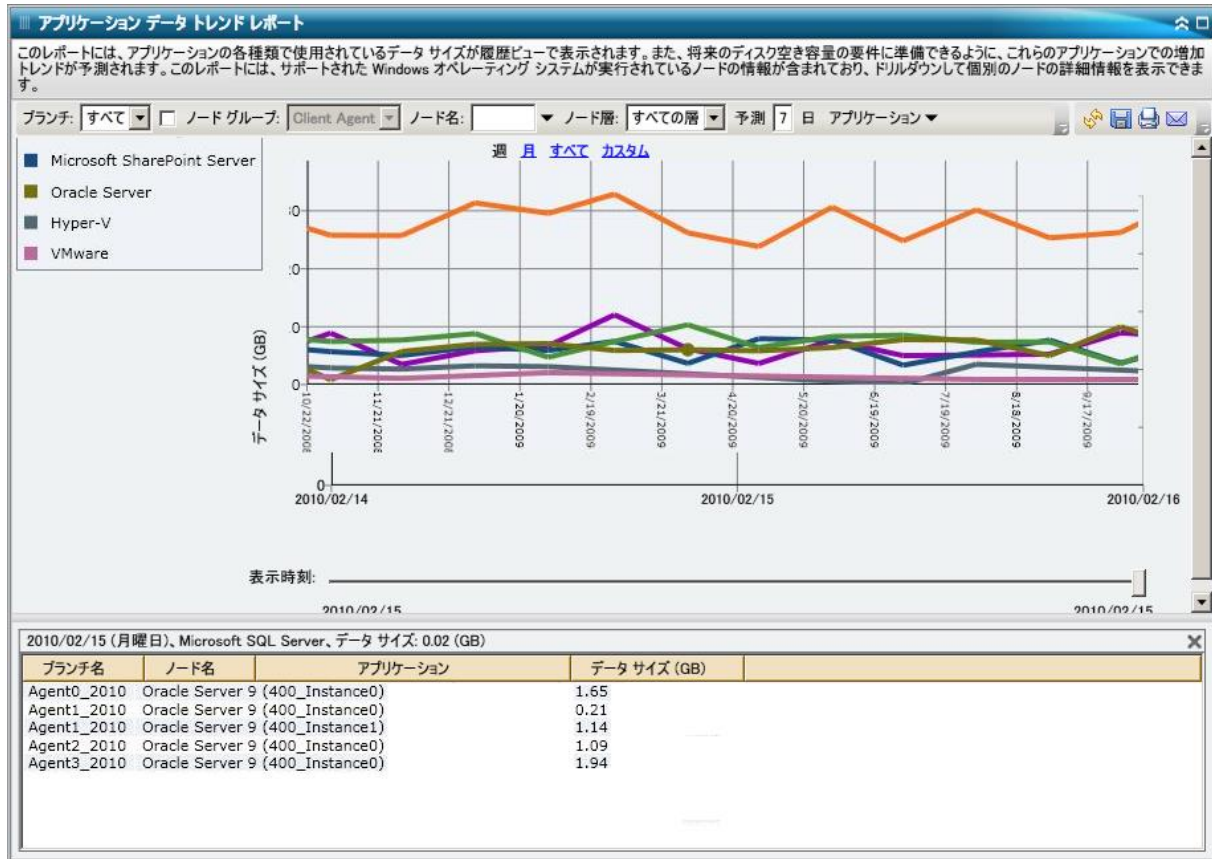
アプリケーション データ トレンド レポート

このレポートには、アプリケーションの各種類で使用されているデータ サイズが履歴ビューで表示されます。また、将来のディスク空き容量の要件に準備できるように、これらのアプリケーションでの増加トレンドが予測されます。このレポートには、サポートされた Windows オペレーティング システムが実行されているノードの情報が含まれており、ドリルダウンして個別のノードの詳細情報を表示できます。

ブランチ: すべて ノード グループ: Client Agent ノード名: ノード層: すべての層 予測 7 日 アプリケーション

Microsoft SharePoint Server
Oracle Server
Hyper-V
VMware

週 月 すべて カスタム

データ サイズ (GB)

:0
:0
0
0

10/22/2008
11/21/2008
12/21/2008
1/20/2009
2/19/2009
3/21/2009
4/20/2009
5/20/2009
6/19/2009
7/19/2009
8/18/2009
9/17/2009

0
2010/02/14
2010/02/15
2010/02/16

表示時刻:
2010/02/15
2010/02/15

2010/02/15 (月曜日)、Microsoft SQL Server、データ サイズ: 0.02 (GB)

| ブランチ名 | ノード名 | アプリケーション | データ サイズ (GB) |
|---|---|---|---|
| Agent0_2010 | Oracle Server 9 (400_Instance0) | | 1.65 |
| Agent1_2010 | Oracle Server 9 (400_Instance0) | | 0.21 |
| Agent1_2010 | Oracle Server 9 (400_Instance1) | | 1.14 |
| Agent2_2010 | Oracle Server 9 (400_Instance0) | | 1.09 |
| Agent3_2010 | Oracle Server 9 (400_Instance0) | | 1.94 |